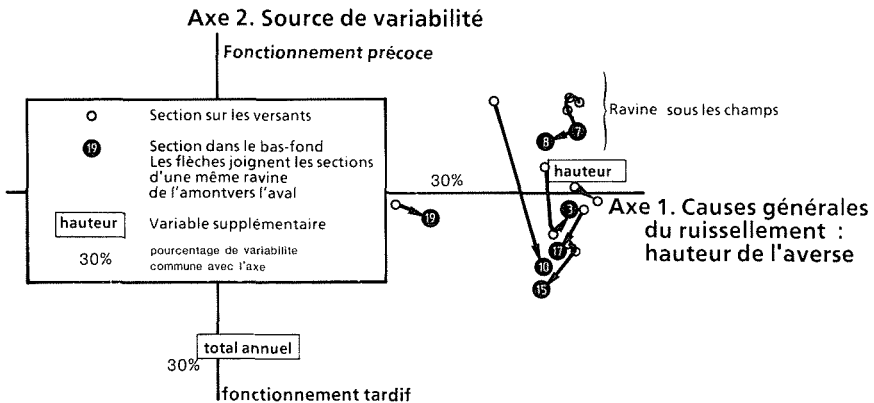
Axe 2. Source de variabilité

Fonctionnement précoce

Section sur les versants

19 Section dans le bas-fond
Les flèches joignent les sections d'une même ravine de l'amontvers l'aval

hauteur Variable supplémentaire

30% pourcentage de variabilite commune avec l'axe

Ravine sous les champs

8 7

hauteur

30%

Axe 1. Causes générales du ruissellement : hauteur de l'averse

19

3

17

10

15

total annuel

30%

fonctionnement tardif